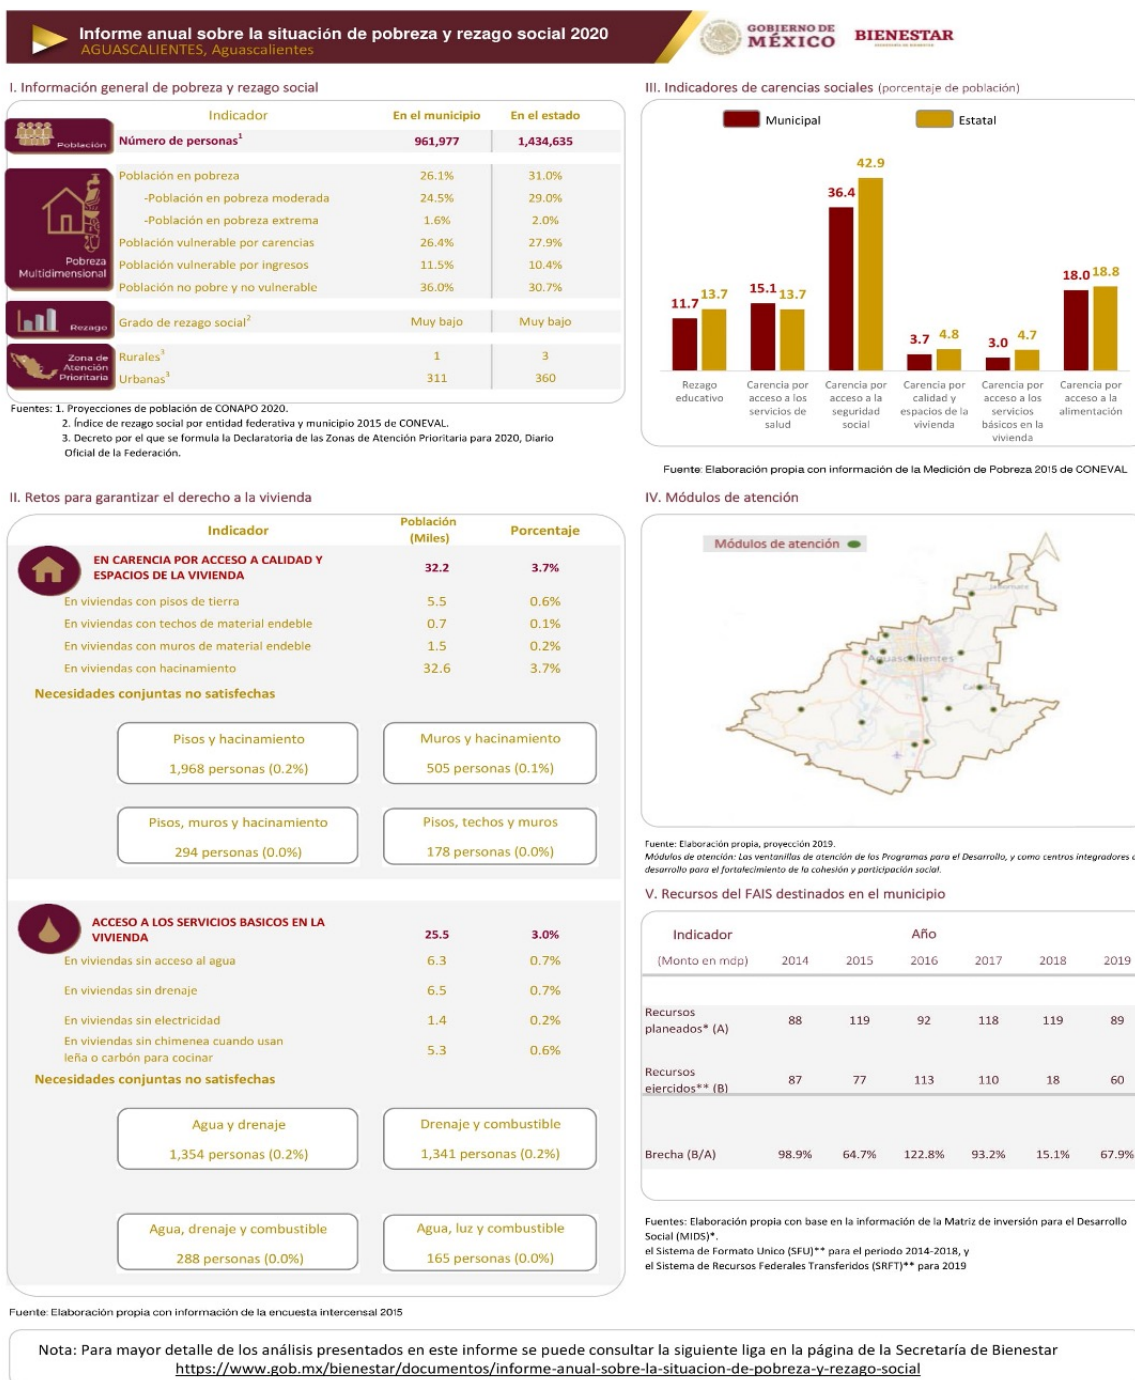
Informe anual sobre la situación de pobreza y rezago social 2020
AGUASCALIENTES, Aguascalientes

GOBIERNO DE MÉXICO BIENESTAR

I. Información general de pobreza y rezago social

| | Indicador | En el municipio | En el estado |
|---|---|---|---|
| Población | Número de personas$^1$ | 961,977 | 1,434,635 |
| Pobreza Multidimensional | Población en pobreza | 26.1% | 31.0% |
| | -Población en pobreza moderada | 24.5% | 29.0% |
| | -Población en pobreza extrema | 1.6% | 2.0% |
| | Población vulnerable por carencias | 26.4% | 27.9% |
| | Población vulnerable por ingresos | 11.5% | 10.4% |
| | Población no pobre y no vulnerable | 36.0% | 30.7% |
| Rezago | Grado de rezago social$^2$ | Muy bajo | Muy bajo |
| Zona de Atención Prioritaria | Rurales$^3$ | 1 | 3 |
| | Urbanas$^3$ | 311 | 360 |

Fuentes: 1. Proyecciones de población de CONAPO 2020.
2. Índice de rezago social por entidad federativa y municipio 2015 de CONEVAL.
3. Decreto por el que se formula la Declaratoria de las Zonas de Atención Prioritaria para 2020, Diario Oficial de la Federación.

III. Indicadores de carencias sociales (porcentaje de población)

Municipal Estatal

| | Municipal | Estatal |
|---|---|---|
| Rezago educativo | 11.7 | 13.7 |
| Carencia por acceso a los servicios de salud | 15.1 | 13.7 |
| Carencia por acceso a la seguridad social | 36.4 | 42.9 |
| Carencia por calidad y espacios de la vivienda | 3.7 | 4.8 |
| Carencia por acceso a los servicios básicos en la vivienda | 3.0 | 4.7 |
| Carencia por acceso a la alimentación | 18.0 | 18.8 |

Fuente: Elaboración propia con información de la Medición de Pobreza 2015 de CONEVAL

II. Retos para garantizar el derecho a la vivienda

| Indicador | Población (Miles) | Porcentaje |
|---|---|---|
| EN CARENCIA POR ACCESO A CALIDAD Y ESPACIOS DE LA VIVIENDA | 32.2 | 3.7% |
| En viviendas con pisos de tierra | 5.5 | 0.6% |
| En viviendas con techos de material endeble | 0.7 | 0.1% |
| En viviendas con muros de material endeble | 1.5 | 0.2% |
| En viviendas con hacinamiento | 32.6 | 3.7% |

Necesidades conjuntas no satisfechas

Pisos y hacinamiento
1,968 personas (0.2%)

Muros y hacinamiento
505 personas (0.1%)

Pisos, muros y hacinamiento
294 personas (0.0%)

Pisos, techos y muros
178 personas (0.0%)

| Indicador | Población (Miles) | Porcentaje |
|---|---|---|
| ACCESO A LOS SERVICIOS BASICOS EN LA VIVIENDA | 25.5 | 3.0% |
| En viviendas sin acceso al agua | 6.3 | 0.7% |
| En viviendas sin drenaje | 6.5 | 0.7% |
| En viviendas sin electricidad | 1.4 | 0.2% |
| En viviendas sin chimenea cuando usan leña o carbón para cocinar | 5.3 | 0.6% |

Necesidades conjuntas no satisfechas

Agua y drenaje
1,354 personas (0.2%)

Drenaje y combustible
1,341 personas (0.2%)

Agua, drenaje y combustible
288 personas (0.0%)

Agua, luz y combustible
165 personas (0.0%)

Fuente: Elaboración propia con información de la encuesta intercensal 2015

IV. Módulos de atención

Módulos de atención

Aguascalientes

Fuente: Elaboración propia, proyección 2019.
Módulos de atención: Las ventanillas de atención de los Programas para el Desarrollo, y como centros integradores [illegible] desarrollo para el fortalecimiento de la cohesión y participación social.

V. Recursos del FAIS destinados en el municipio

| Indicador (Monto en mdp) | 2014 | 2015 | 2016 | 2017 | 2018 | 2019 |
|---|---|---|---|---|---|---|
| Recursos planeados* (A) | 88 | 119 | 92 | 118 | 119 | 89 |
| Recursos ejercidos** (B) | 87 | 77 | 113 | 110 | 18 | 60 |
| Brecha (B/A) | 98.9% | 64.7% | 122.8% | 93.2% | 15.1% | 67.9% |

Año

Fuentes: Elaboración propia con base en la información de la Matriz de inversión para el Desarrollo Social (MIDS)*.
el Sistema de Formato Unico (SFU)** para el periodo 2014-2018, y
el Sistema de Recursos Federales Transferidos (SRFT)** para 2019

Nota: Para mayor detalle de los análisis presentados en este informe se puede consultar la siguiente liga en la página de la Secretaría de Bienestar
https://www.gob.mx/bienestar/documentos/informe-anual-sobre-la-situacion-de-pobreza-y-rezago-social